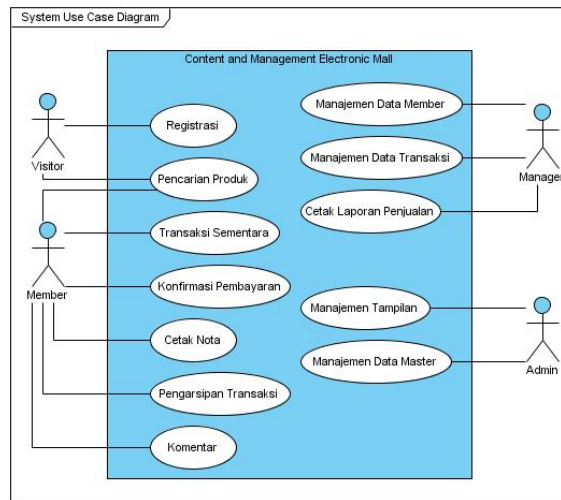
System Use Case Diagram

Content and Management Electronic Mall

Visitor

Member

Registrasi

Pencarian Produk

Transaksi Sementara

Konfirmasi Pembayaran

Cetak Nota

Pengarsipan Transaksi

Komentar

Manajemen Data Member

Manajemen Data Transaksi

Cetak Laporan Penjualan

Manajemen Tampilan

Manajemen Data Master

Manager

Admin